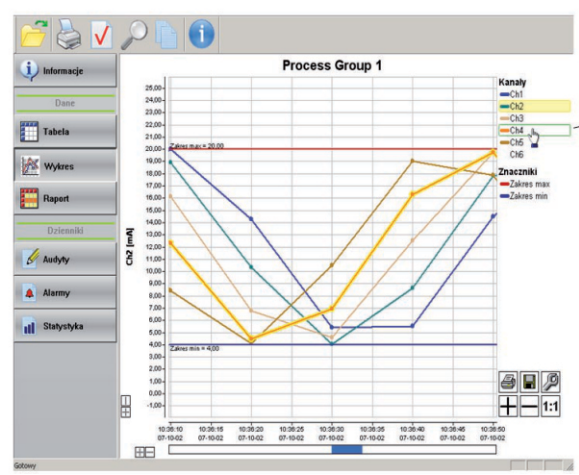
Informacje

Dane

Tabela

Wykres

Raport

Dzienniki

Audyty

Alarmy

Statystyka

Process Group 1

Kanały
Ch1
Ch2
Ch3
Ch4
Ch5
Ch6

Znaczniki
Zakres max
Zakres min

Ch2 [mA]

26,00
25,00
24,00
23,00
22,00
21,00
20,00
19,00
18,00
17,00
16,00
15,00
14,00
13,00
12,00
11,00
10,00
9,00
8,00
7,00
6,00
5,00
4,00
3,00
2,00
1,00
0,00
-1,00
-2,00

Zakres max = 20,00
Zakres min = 4,00

10:36:10 07-10-02
10:36:15 07-10-02
10:36:20 07-10-02
10:36:25 07-10-02
10:36:30 07-10-02
10:36:35 07-10-02
10:36:40 07-10-02
10:36:45 07-10-02
10:36:50 07-10-02

1:1

Gotowy